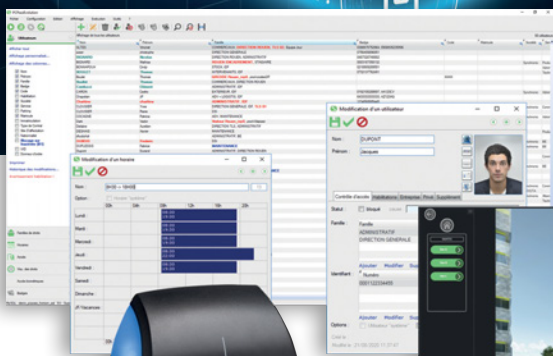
Modification d'un horaire

Nom
Option

Lundi
Mardi
Mercredi
Jeudi
Vendredi
Samedi
Dimanche

Modification d'un utilisateur

Nom : DUPONT
Prénom : Jacques

Contrôle d'accès
Statut
Bloqué
Famille
Famille
ADMINISTRATIF
DIRECTION GENERALE
Ajouter
Modifier
Supprimer
Identifiant
Numéro
000112233445
Ajouter
Modifier
Supprimer
Options

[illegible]